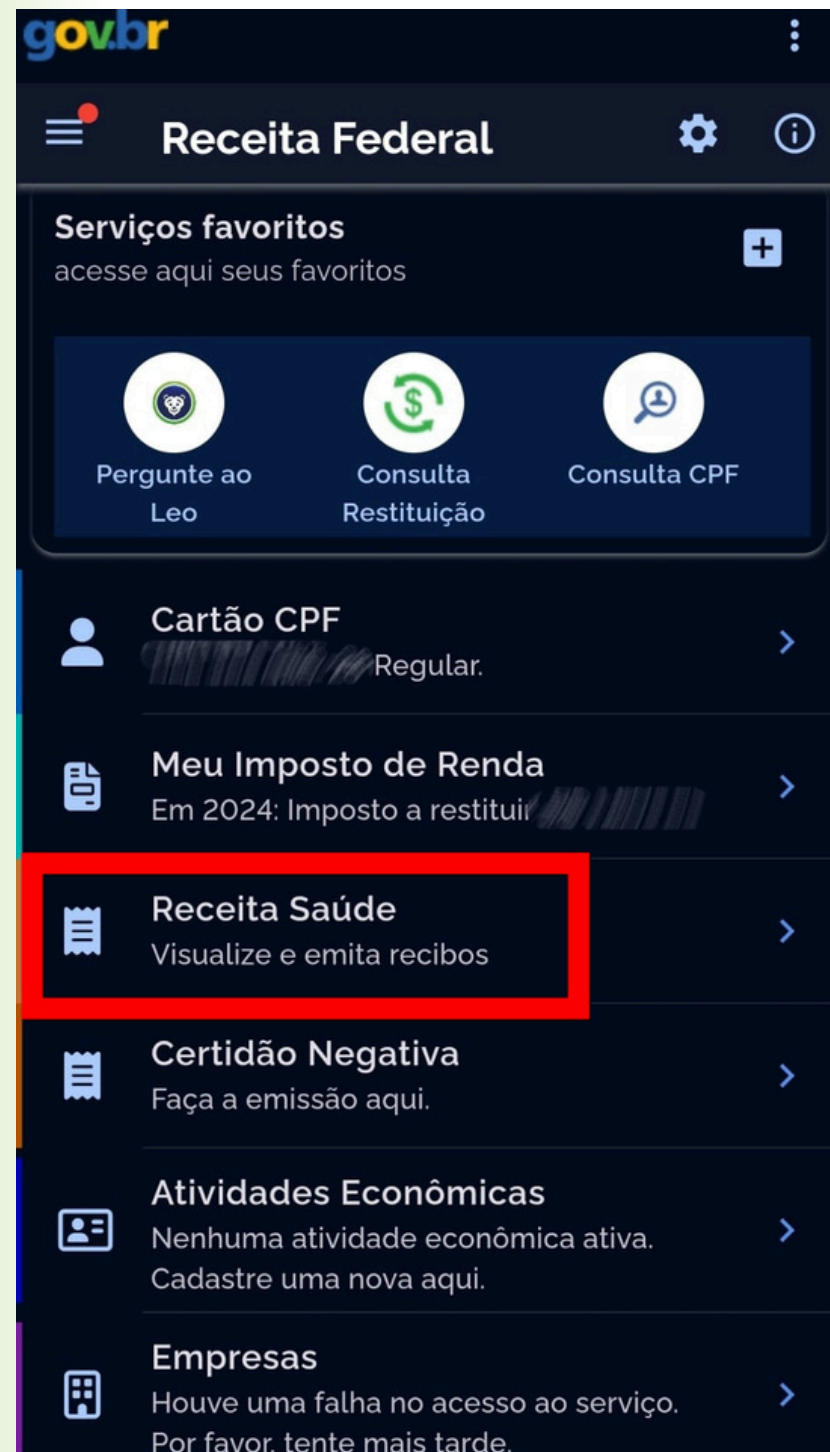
gov.br

Receita Federal

Serviços favoritos
acesse aqui seus favoritos

Pergunte ao Leo

Consulta Restituição

Consulta CPF

Cartão CPF
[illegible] Regular.

Meu Imposto de Renda
Em 2024: Imposto a restituir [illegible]

Receita Saúde
Visualize e emita recibos

Certidão Negativa
Faça a emissão aqui.

Atividades Econômicas
Nenhuma atividade econômica ativa. Cadastre uma nova aqui.

Empresas
Houve uma falha no acesso ao serviço. Por favor, tente mais tarde.